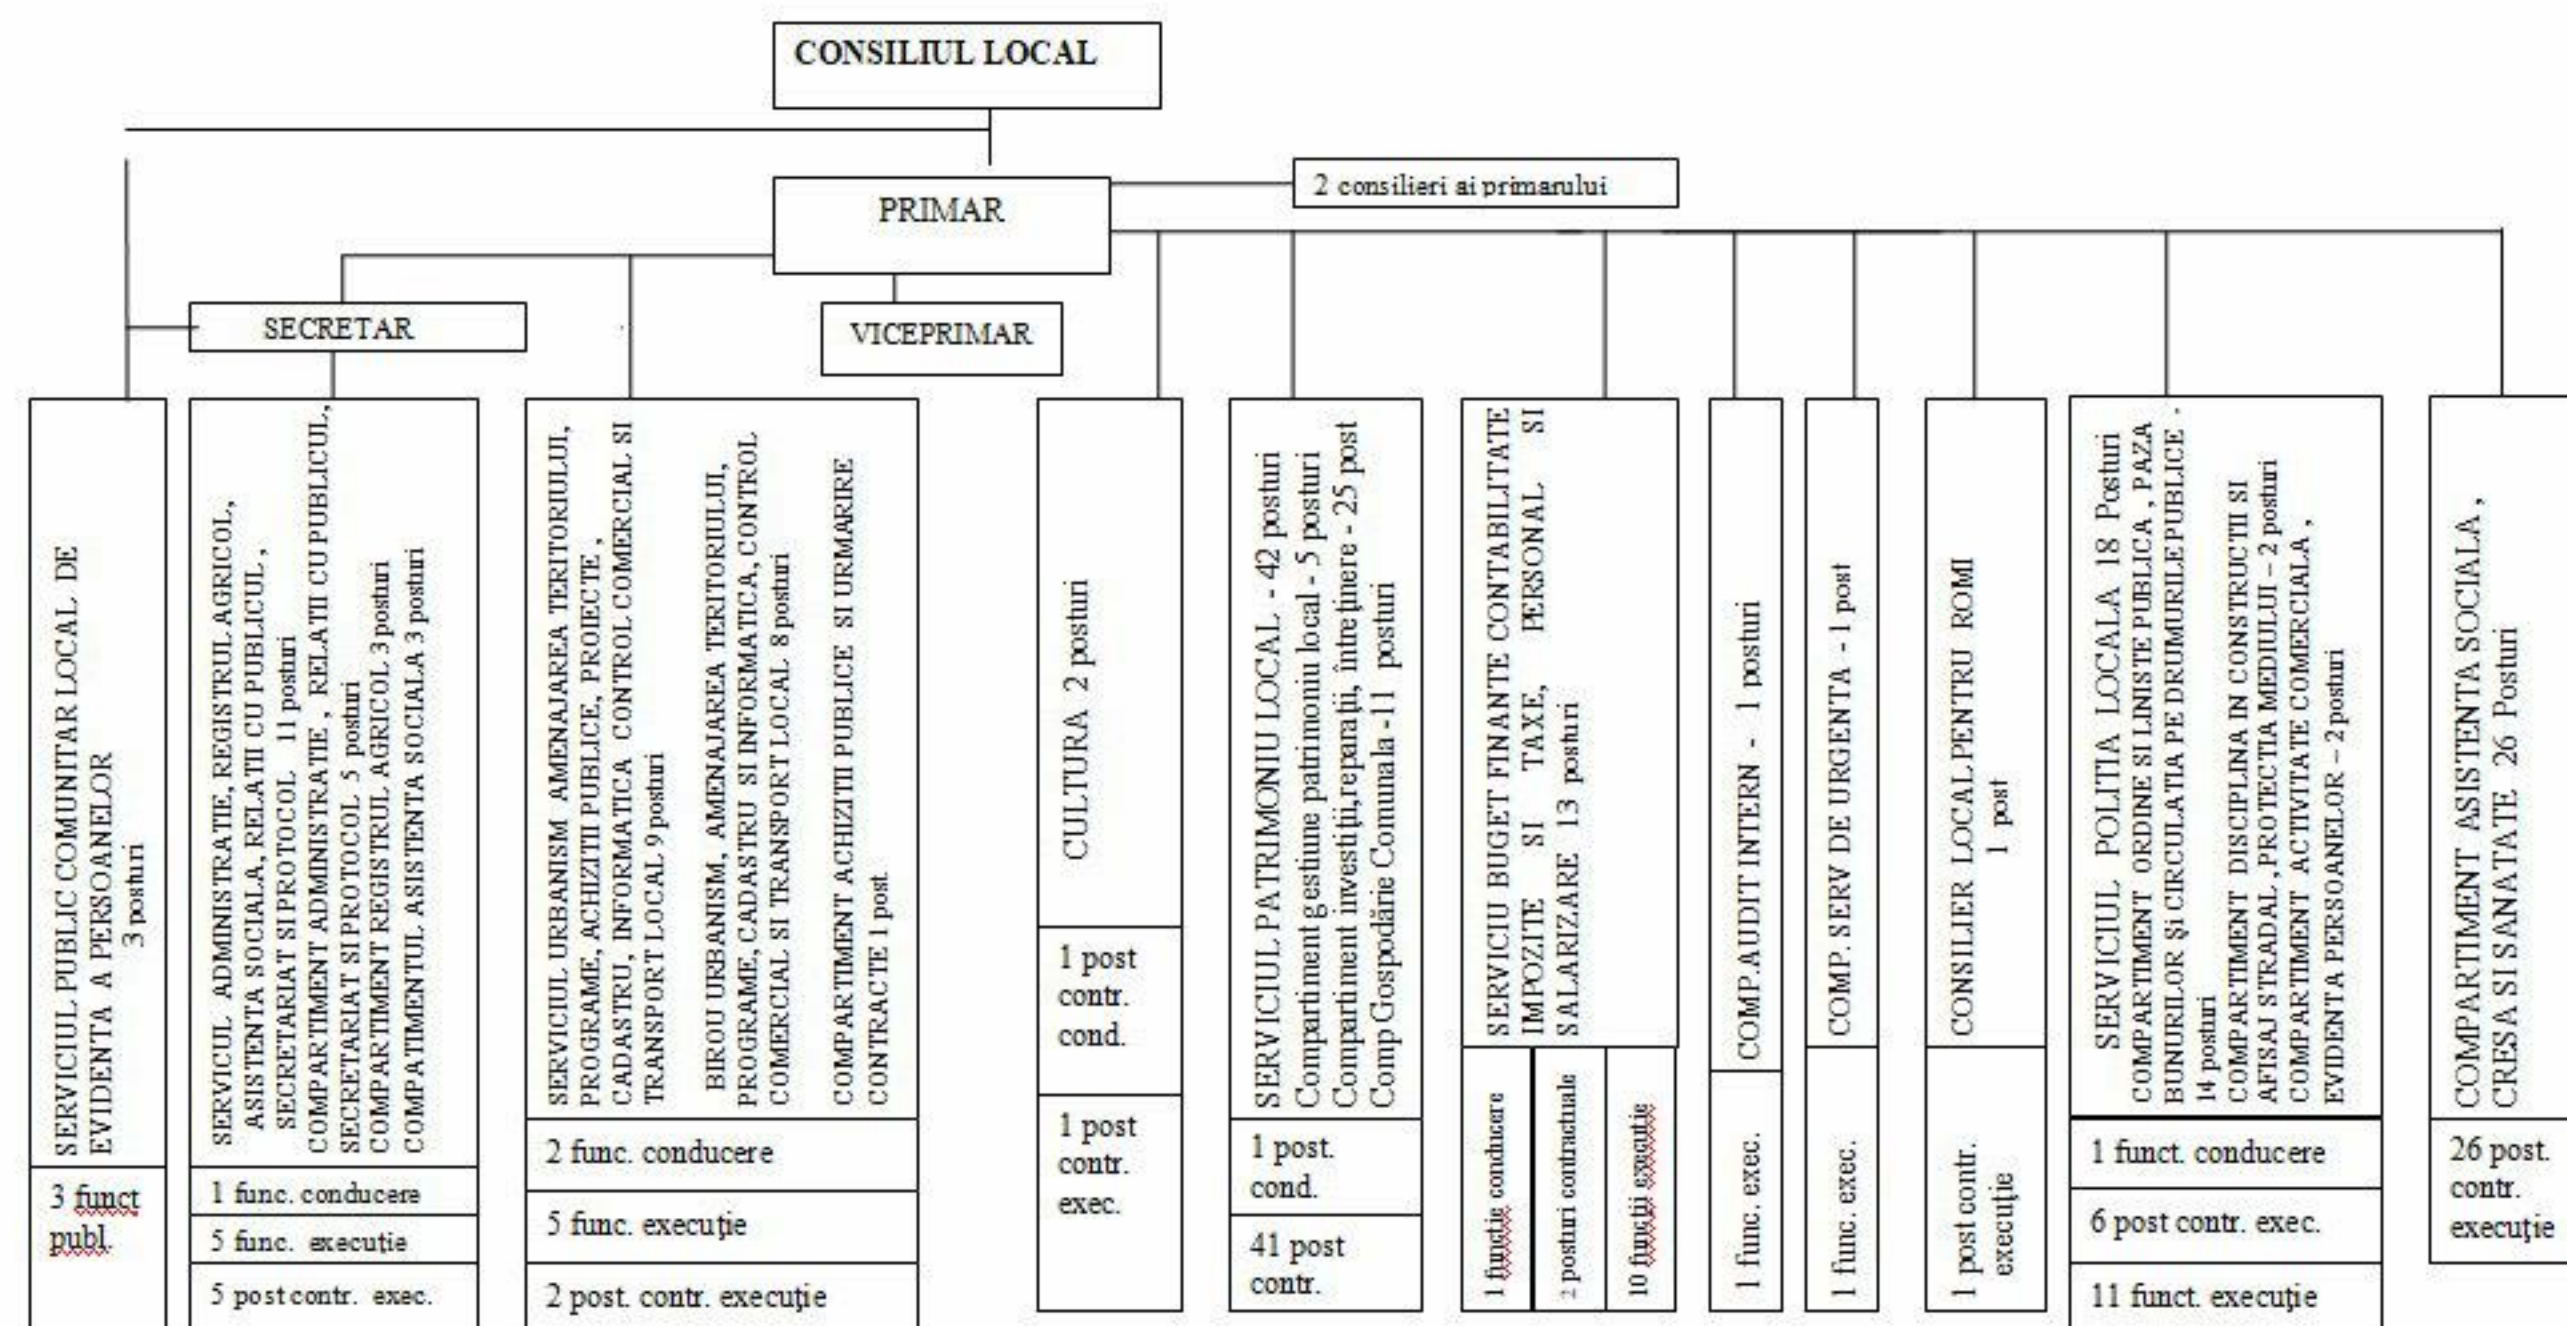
CONSILIUL LOCAL

PRIMAR

2 consilieri ai primarului

SECRETAR

VICEPRIMAR

SERVICIUL PUBLIC COMUNITAR LOCAL DE EVIDENTA A PERSOANELOR 3 posturi

3 funct publ.

SERVICUL ADMINISTRATIE, REGISTRUL AGRICOL, ASISTENTA SOCIALA, RELATII CU PUBLICUL, SECRETARIAT SI PROTOCOL 11 posturi
COMPARTIMENT ADMINISTRATIE, RELATII CU PUBLICUL, SECRETARIAT SI PROTOCOL 5 posturi
COMPARTIMENT REGISTRUL AGRICOL 3 posturi
COMPATIMENTUL ASISTENTA SOCIALA 3 posturi

1 func. conducere

5 func. executie

5 post contr. exec.

SERVICIUL URBANISM AMENAJAREA TERITORIULUI, PROGRAME, ACHIZITII PUBLICE, PROIECTE, CADASTRU, INFORMATICA CONTROL COMERCIAL SI TRANSPORT LOCAL 9 posturi

BIROU URBANISM, AMENAJAREA TERITORIULUI, PROGRAME, CADASTRU SI INFORMATICA, CONTROL COMERCIAL SI TRANSPORT LOCAL 8 posturi

COMPARTIMENT ACHIZITII PUBLICE SI URMARIRE CONTRACTE 1 post

2 func. conducere

5 func. execuţie

2 post. contr. execuţie

CULTURA 2 posturi

1 post contr. cond.

1 post contr. exec.

SERVICIUL PATRIMONIU LOCAL - 42 posturi
Compartiment gestiune patrimoniu local - 5 posturi
Compartiment investiţii,reparaţii, întreţinere - 25 post
Comp Gospodărie Comunala -11 posturi

1 post. cond.

41 post contr.

SERVICIU BUGET FINANTE CONTABILITATE IMPOZITE SI TAXE, PERSONAL SI SALARIZARE 13 posturi

1 funcţie conducere

2 posturi contractuale

10 funcţii execuţie

COMP.AUDIT INTERN - 1 posturi

1 func. exec.

COMP. SERV DE URGENTA - 1 post

1 func. exec.

CONSILIER LOCAL PENTRU ROMI 1 post

1 post contr. execuţie

SERVICIUL POLITIA LOCALA 18 Posturi
COMPARTIMENT ORDINE SI LINISTE PUBLICA, PAZA BUNURILOR şi CIRCULATIA PE DRUMURILE PUBLICE - 14 posturi
COMPARTIMENT DISCIPLINA IN CONSTRUCTII SI AFISAJ STRADAL, PROTECTIA MEDIULUI – 2 posturi
COMPARTIMENT ACTIVITATE COMERCIALA, EVIDENTA PERSOANELOR – 2 posturi

1 funct. conducere

6 post contr. exec.

11 funct. execuţie

COMPARTIMENT ASISTENTA SOCIALA, CRESA SI SANATATE 26 Posturi

26 post. contr. execuţie